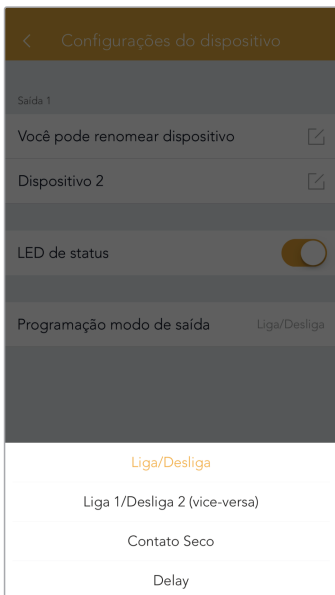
Configurações do dispositivo

Saída 1

Você pode renomear dispositivo

Dispositivo 2

LED de status

Programação modo de saída Liga/Desliga

Liga/Desliga

Liga 1/Desliga 2 (vice-versa)

Contato Seco

Delay